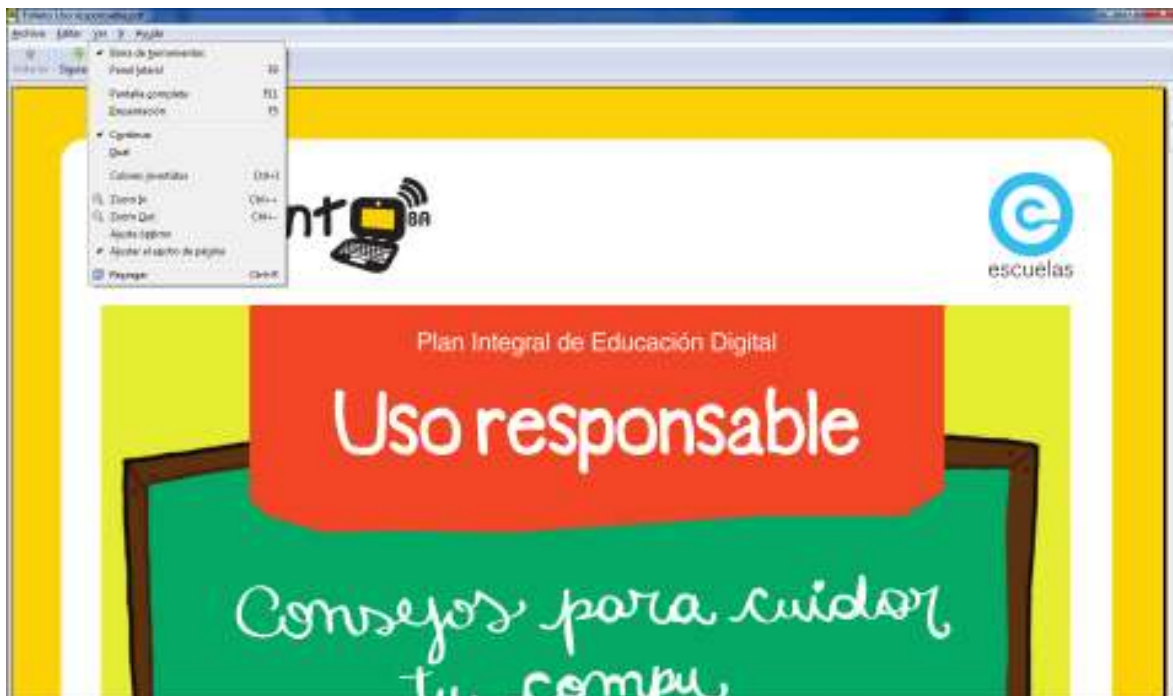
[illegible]
Archivo Editar Ver Ir Ayuda
Barra de herramientas
Panel lateral F9
Pantalla completa F11
Presentación F5
Continua
Dual
Colores invertidos Ctrl+I
Zoom In Ctrl++
Zoom Out Ctrl+-
Ajuste óptimo
Ajustar al ancho de página
Paysage Ctrl+R
Siguiente

nt
BA

escuelas

Plan Integral de Educación Digital

Uso responsable

Consejos para cuidar tu compu